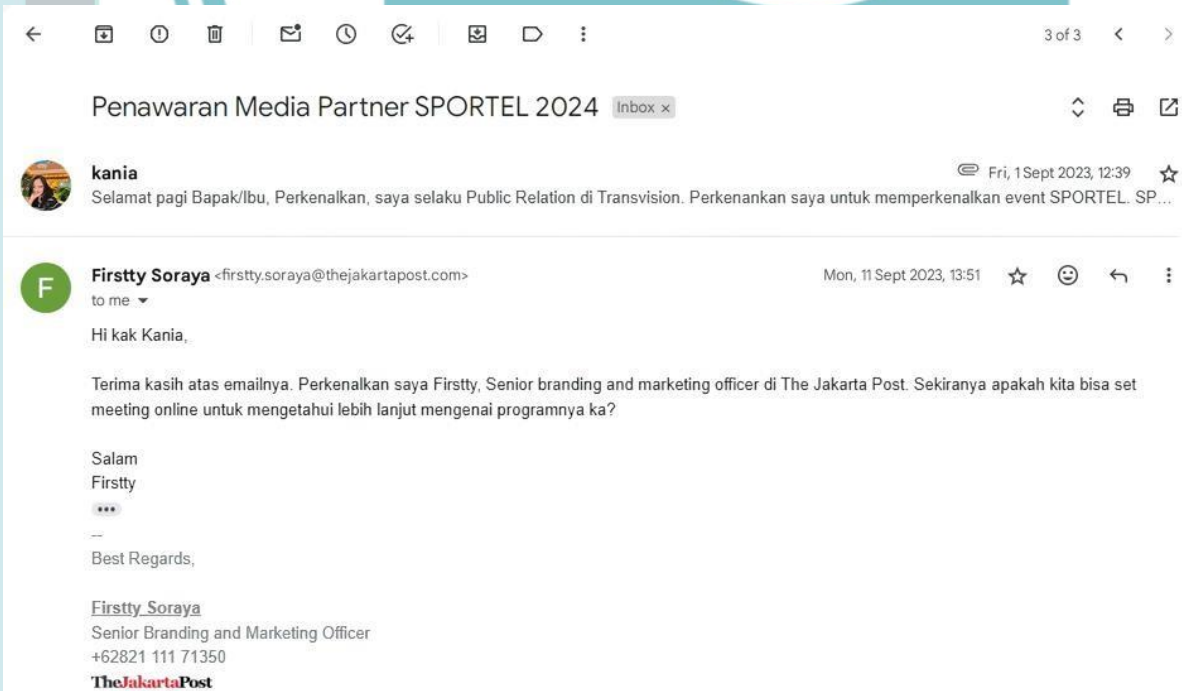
3 of 3

Penawaran Media Partner SPORTEL 2024 Inbox ×

kania
Fri, 1 Sept 2023, 12:39
Selamat pagi Bapak/Ibu, Perkenalkan, saya selaku Public Relation di Transvision. Perkenankan saya untuk memperkenalkan event SPORTEL. SP...

F
Firstty Soraya <firstty.soraya@thejakartapost.com>
Mon, 11 Sept 2023, 13:51
to me

Hi kak Kania,

Terima kasih atas emailnya. Perkenalkan saya Firstty, Senior branding and marketing officer di The Jakarta Post. Sekiranya apakah kita bisa set meeting online untuk mengetahui lebih lanjut mengenai programnya ka?

Salam
Firstty
•••
--
Best Regards,

Firstty Soraya
Senior Branding and Marketing Officer
+62821 111 71350
TheJakartaPost